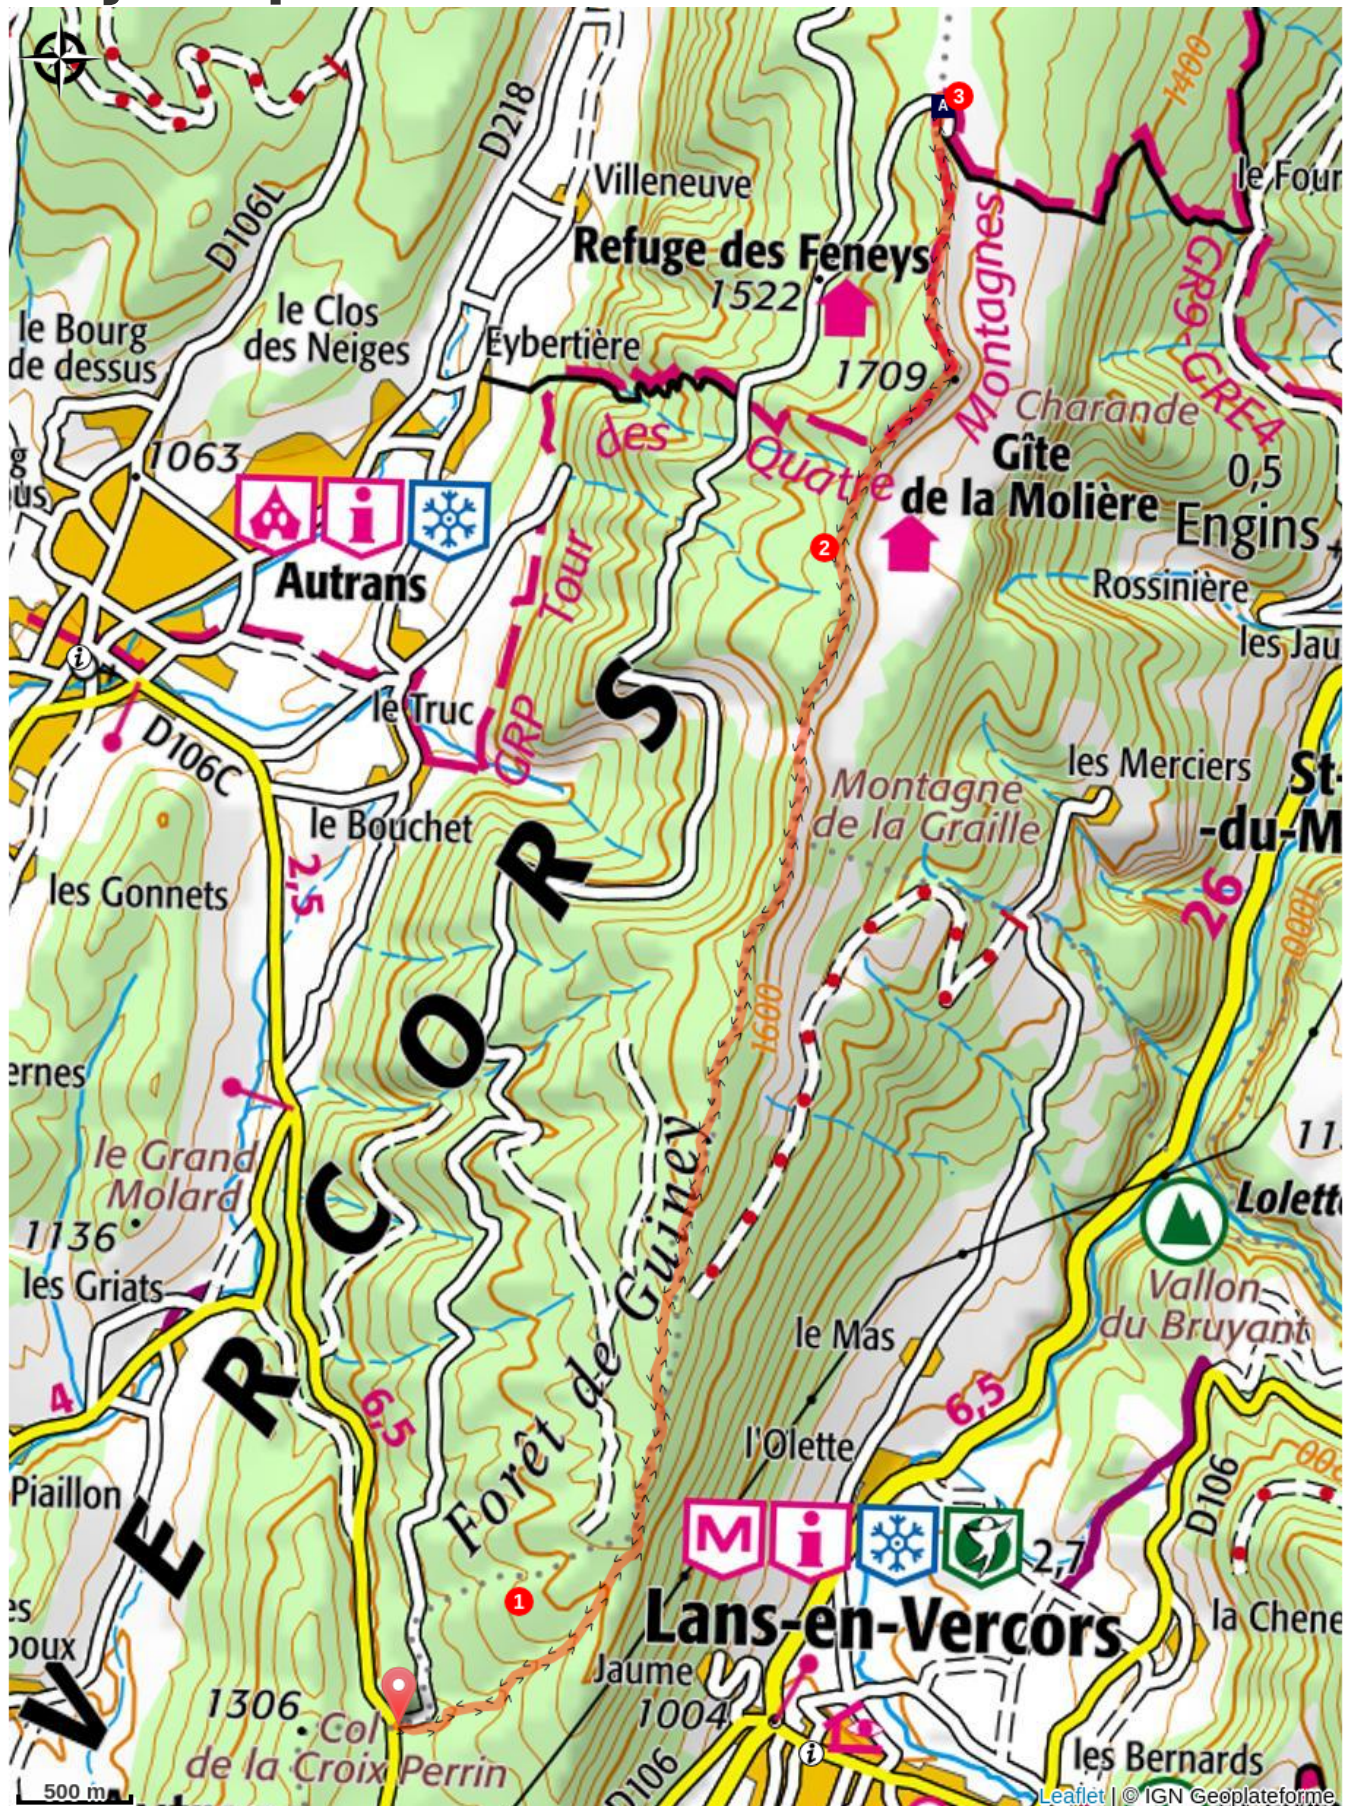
A
3
D218
1400
D106L
Villeneuve
le Four
Refuge des Feneys
1522
le Bourg de dessus
le Clos des Neiges
Eybertière
Montagnes
GR9-GRE4
1709
Charande
des
Quatre
Gîte de la Molière
0,5
1063
Engins
Autrans
2
Rossinière
Tour
les Jau
le Truc
GRP
S
D106C
les Merciers
St-
Montagne de la Graille
-du-M
le Bouchet
2,5
R
26
les Gonnets
1600
1000
O
ernes
Forêt de Guiney
le Grand Molard
C
11
1136
Lolett
les Griats
Vallon du Bruyant
R
le Mas
4
6,5
6,5
l'Olette
Piaillon
D106
E
2,7
1
Lans-en-Vercors
la Chene
Jaume
1306
1004
V
Col de la Croix Perrin
D106
les Bernards
500 m
Leaflet | © IGN Geoplateforme